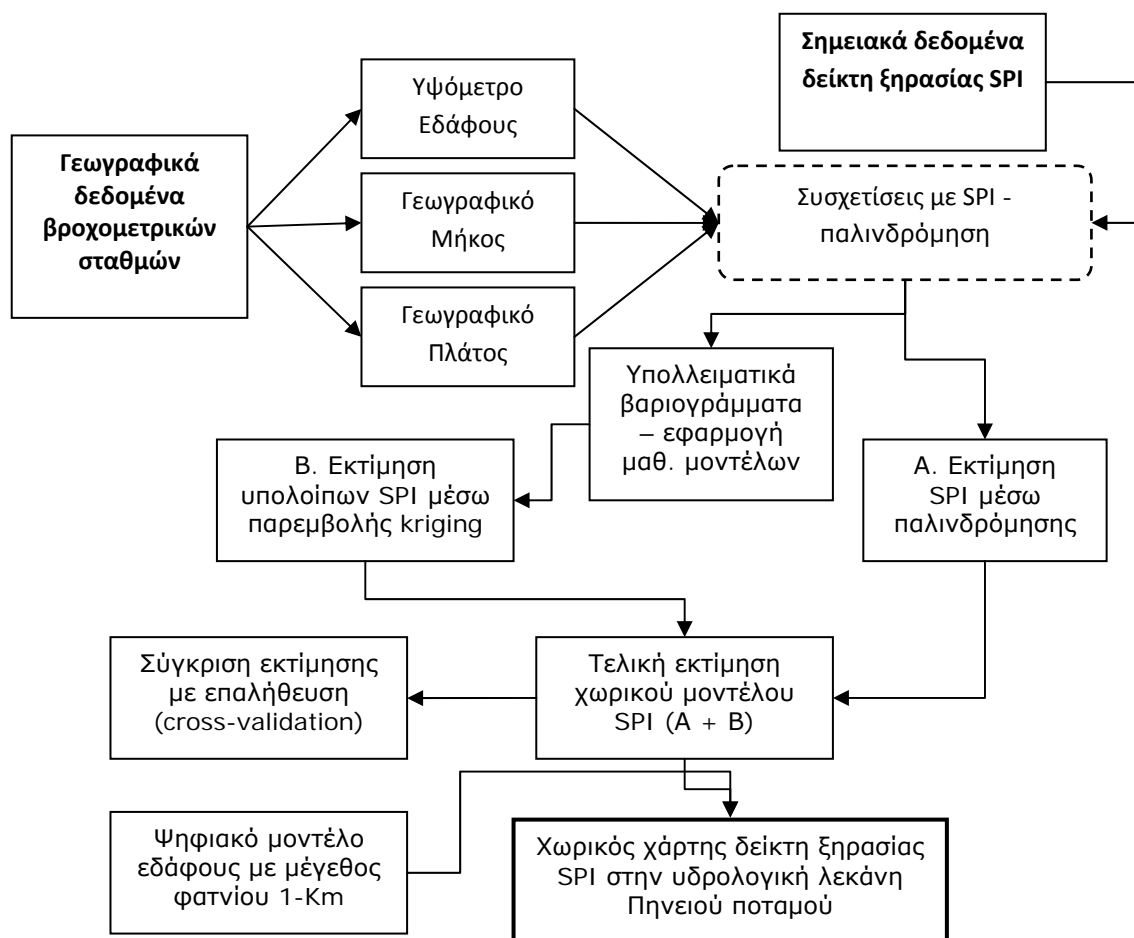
Σημειακά δεδομένα δείκτη ξηρασίας SPI

Γεωγραφικά δεδομένα βροχομετρικών σταθμών

Υψόμετρο Εδάφους

Γεωγραφικό Μήκος

Γεωγραφικό Πλάτος

Συσχετίσεις με SPI - παλινδρόμηση

Υπολλειματικά βαριογράμματα – εφαρμογή μαθ. μοντέλων

Β. Εκτίμηση υπολοίπων SPI μέσω παρεμβολής kriging

Α. Εκτίμηση SPI μέσω παλινδρόμησης

Σύγκριση εκτίμησης με επαλήθευση (cross-validation)

Τελική εκτίμηση χωρικού μοντέλου SPI (A + B)

Ψηφιακό μοντέλο εδάφους με μέγεθος φατνίου 1-Km

Χωρικός χάρτης δείκτη ξηρασίας SPI στην υδρολογική λεκάνη Πηνειού ποταμού